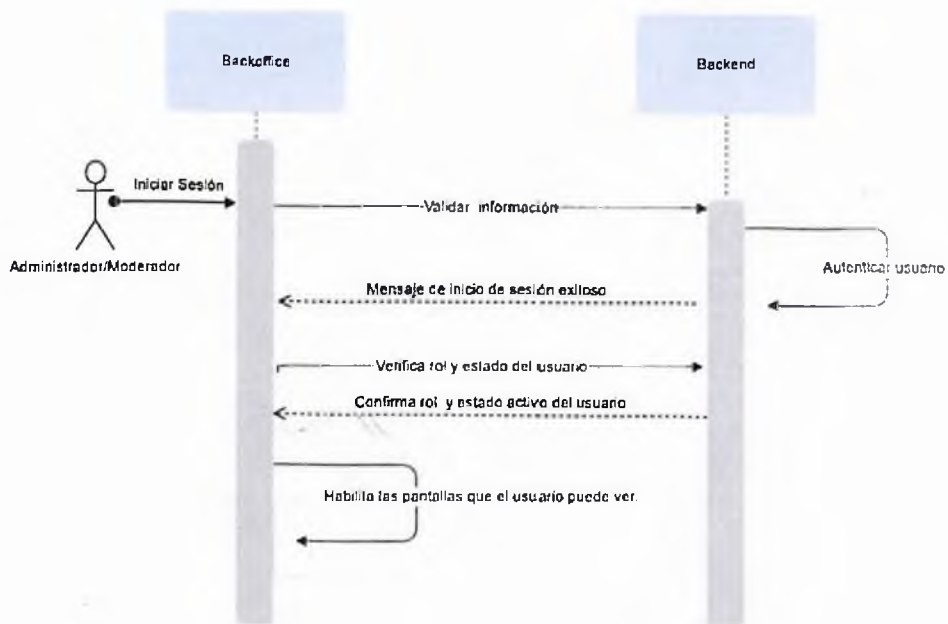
Backoffice

Backend

Iniciar Sesión

Administrador/Moderador

Validar información

Autenticar usuario

Mensaje de inicio de sesión exitoso

Verifica rol y estado del usuario

Confirma rol y estado activo del usuario

Habilita las pantallas que el usuario puede ver.